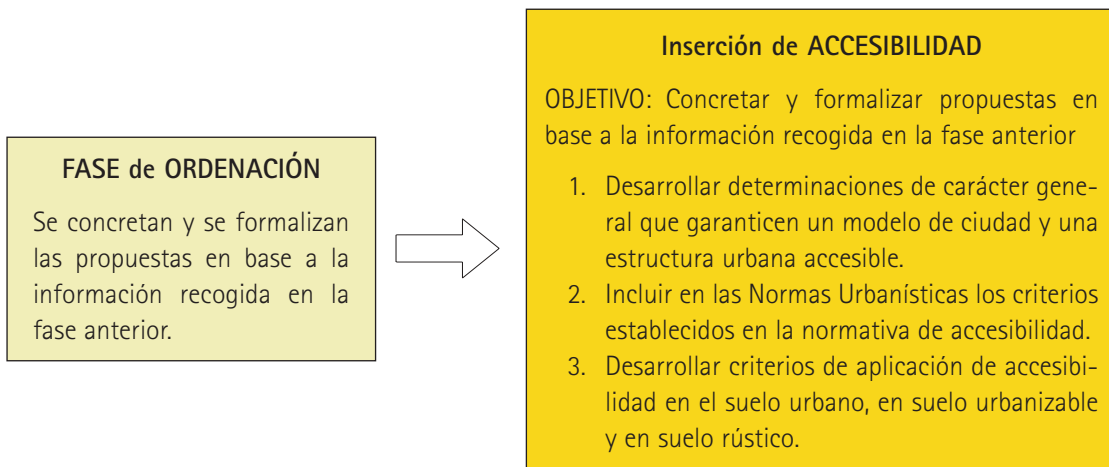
FASE de ORDENACIÓN

Se concretan y se formalizan las propuestas en base a la información recogida en la fase anterior.

Inserción de ACCESIBILIDAD

OBJETIVO: Concretar y formalizar propuestas en base a la información recogida en la fase anterior

1. Desarrollar determinaciones de carácter general que garanticen un modelo de ciudad y una estructura urbana accesible.
2. Incluir en las Normas Urbanísticas los criterios establecidos en la normativa de accesibilidad.
3. Desarrollar criterios de aplicación de accesibilidad en el suelo urbano, en suelo urbanizable y en suelo rústico.